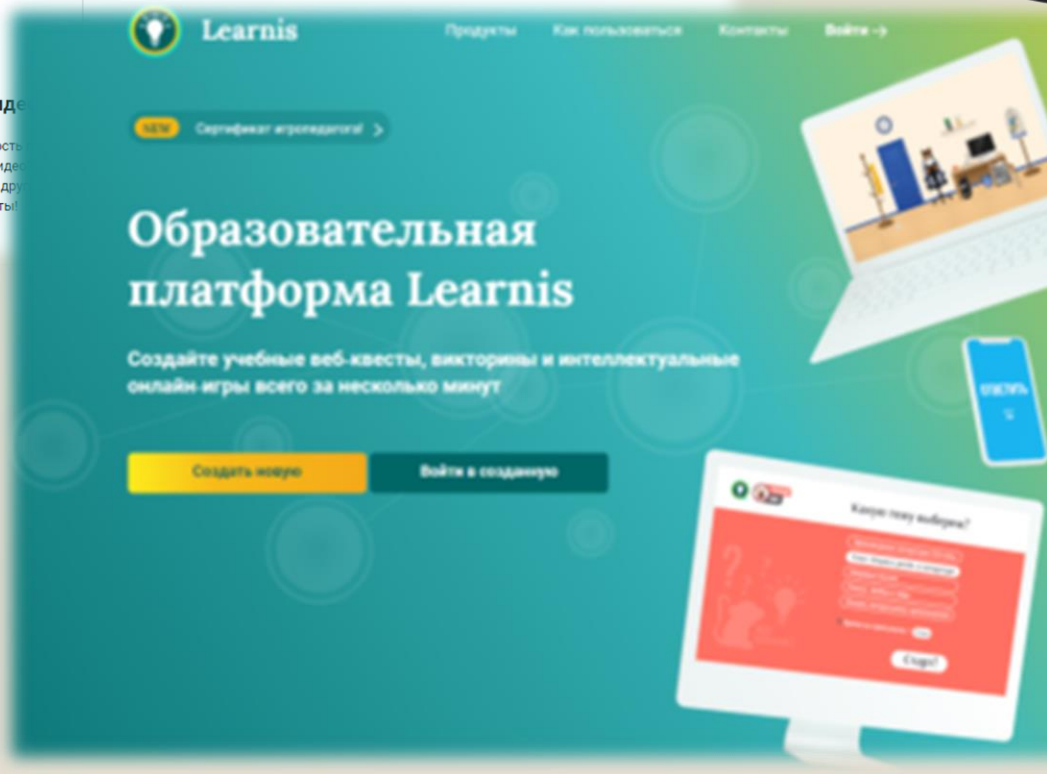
Learnis

Продукты Как пользоваться Контакты Войти →

NEW Сертификат игропедагога! >

Образовательная платформа Learnis

Создайте учебные веб-квесты, викторины и интеллектуальные онлайн-игры всего за несколько минут

Создать новую

Войти в созданную

ОТВЕТИТЬ

Какую тему выберем?

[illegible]

Старт!